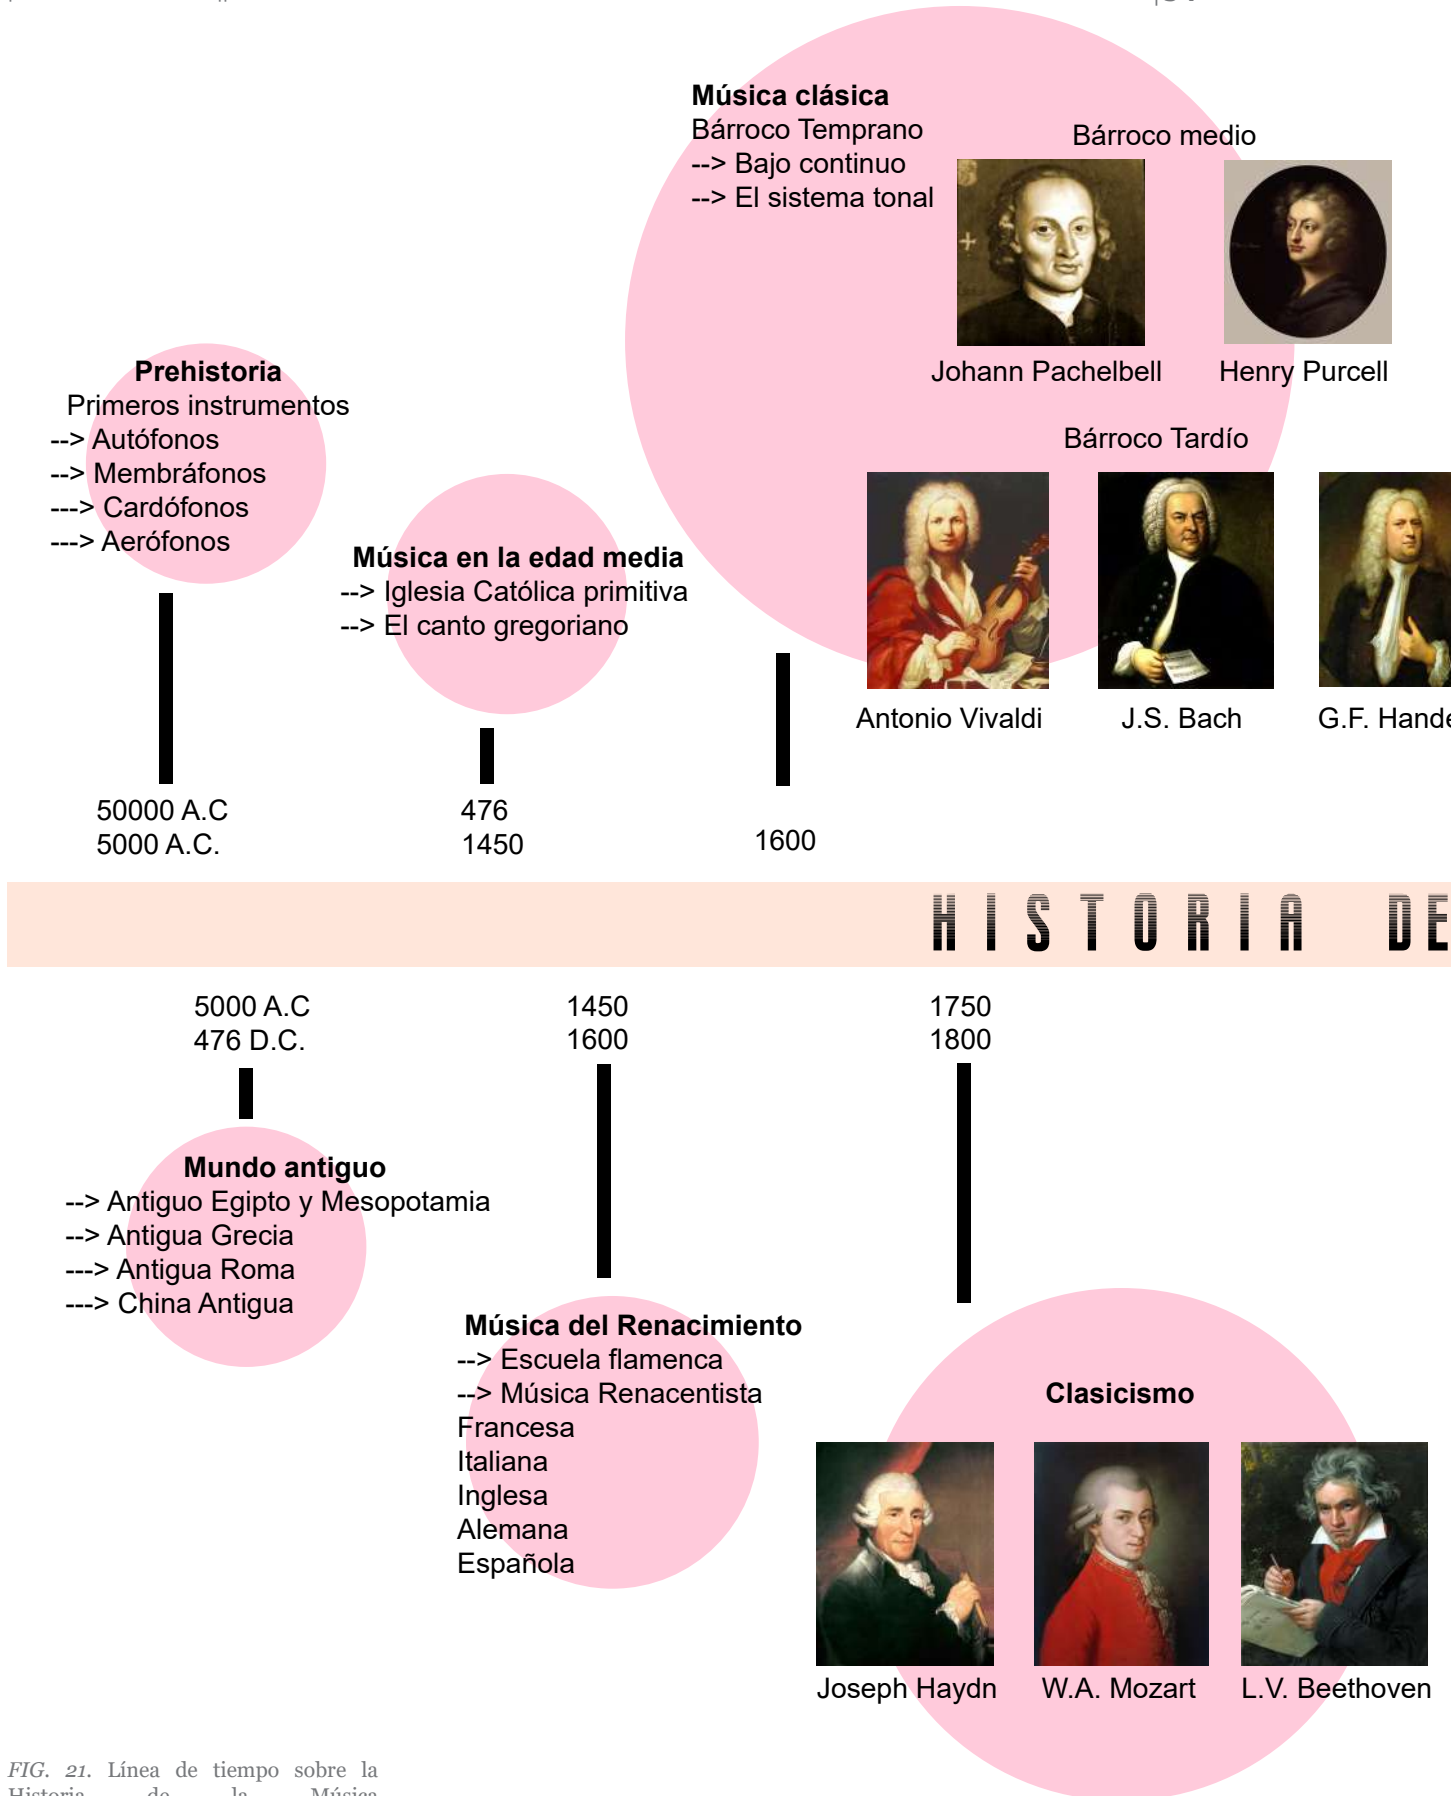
**Música clásica**
Bárroco Temprano
--> Bajo continuo
--> El sistema tonal

Bárroco medio

Johann Pachelbell Henry Purcell

Bárroco Tardío

Antonio Vivaldi J.S. Bach G.F. Hande

**Prehistoria**
Primeros instrumentos
--> Autófonos
--> Membráfonos
---> Cardófonos
---> Aerófonos

**Música en la edad media**
--> Iglesia Católica primitiva
--> El canto gregoriano

50000 A.C
5000 A.C.

476
1450

1600

HISTORIA DE

5000 A.C
476 D.C.

1450
1600

1750
1800

**Mundo antiguo**
--> Antiguo Egipto y Mesopotamia
--> Antigua Grecia
---> Antigua Roma
---> China Antigua

**Música del Renacimiento**
--> Escuela flamenca
--> Música Renacentista
Francesa
Italiana
Inglesa
Alemana
Española

**Clasicismo**

Joseph Haydn W.A. Mozart L.V. Beethoven

*FIG. 21.* Línea de tiempo sobre la Historia de la Música